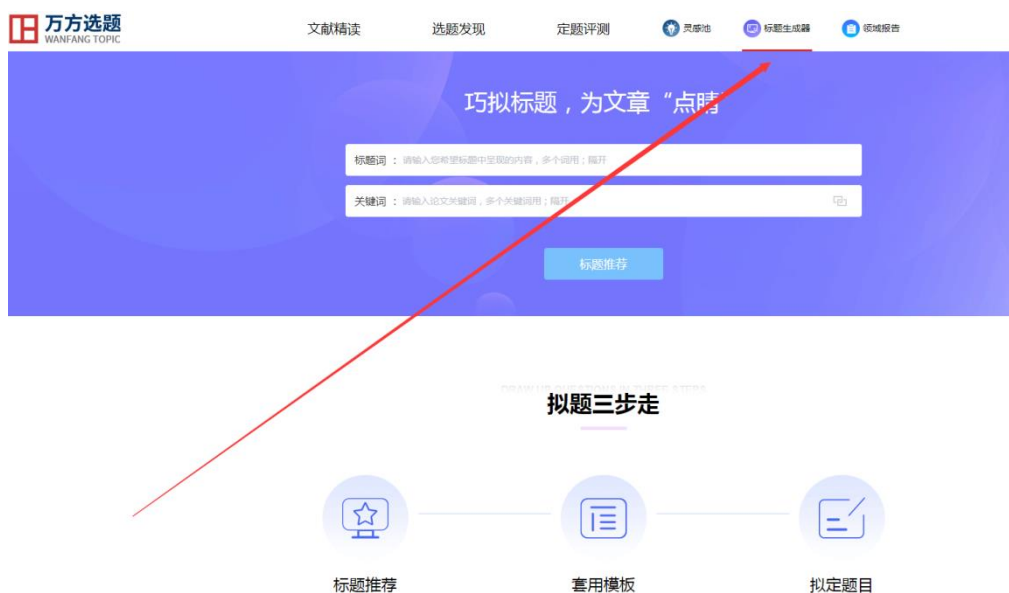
万方选题
WANFANG TOPIC

文献精读　选题发现　定题评测　灵感池　标题生成器　领域报告

巧拟标题，为文章“点睛”

标题词：请输入您希望标题中呈现的内容，多个词用；隔开

关键词：请输入论文关键词，多个关键词用；隔开

标题推荐

拟题三步走

标题推荐　套用模板　拟定题目